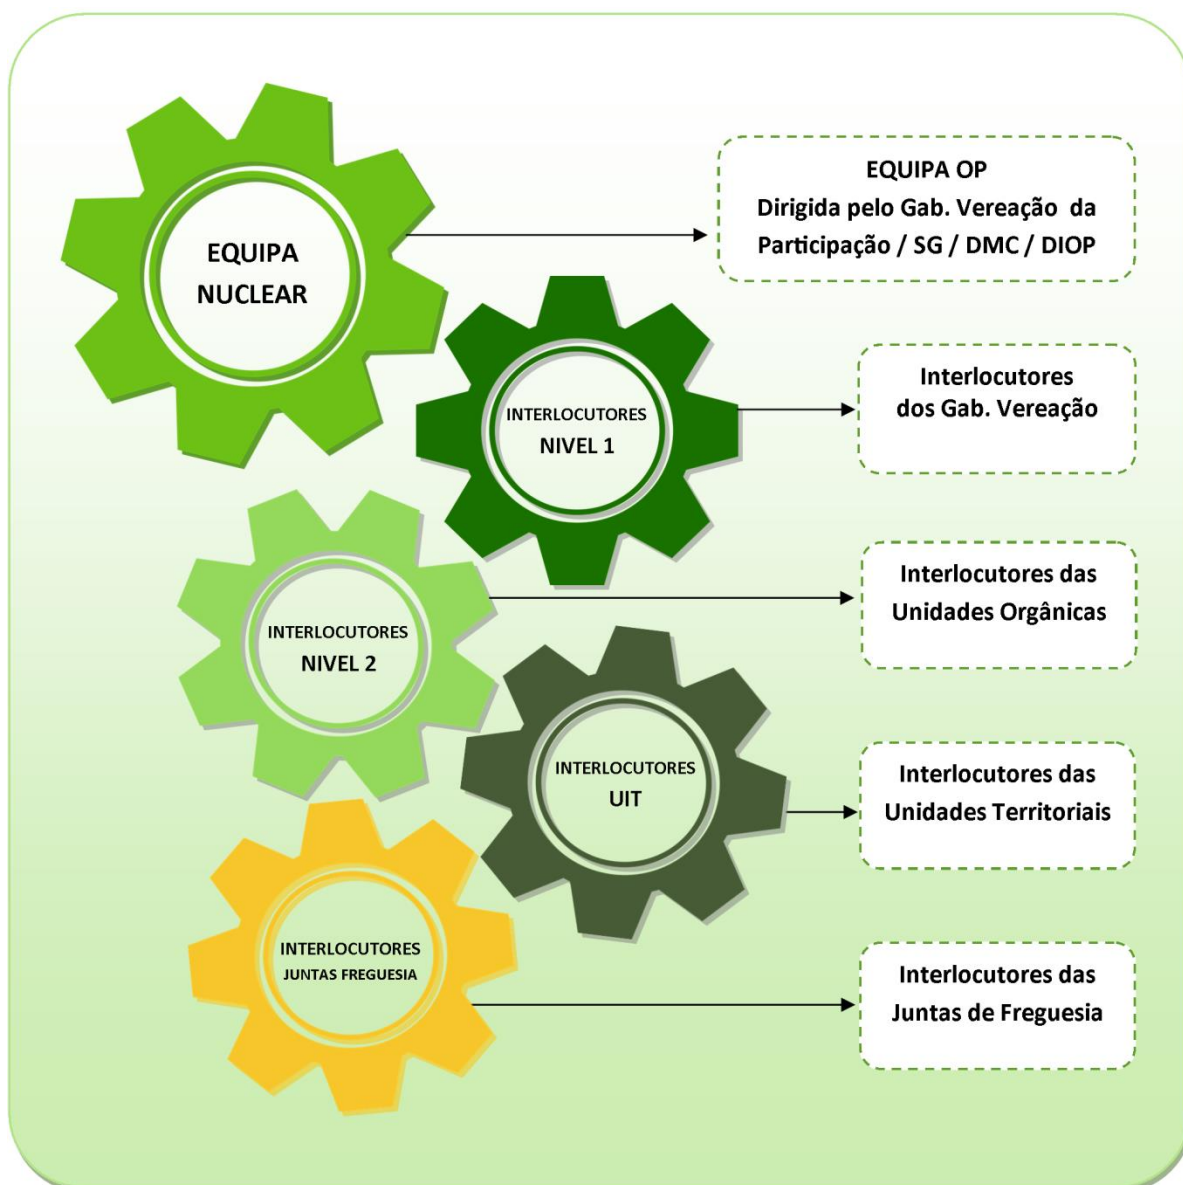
EQUIPA NUCLEAR

EQUIPA OP
Dirigida pelo Gab. Vereação da Participação / SG / DMC / DIOP

INTERLOCUTORES NIVEL 1

Interlocutores dos Gab. Vereação

INTERLOCUTORES NIVEL 2

Interlocutores das Unidades Orgânicas

INTERLOCUTORES UIT

Interlocutores das Unidades Territoriais

INTERLOCUTORES JUNTAS FREGUESIA

Interlocutores das Juntas de Freguesia